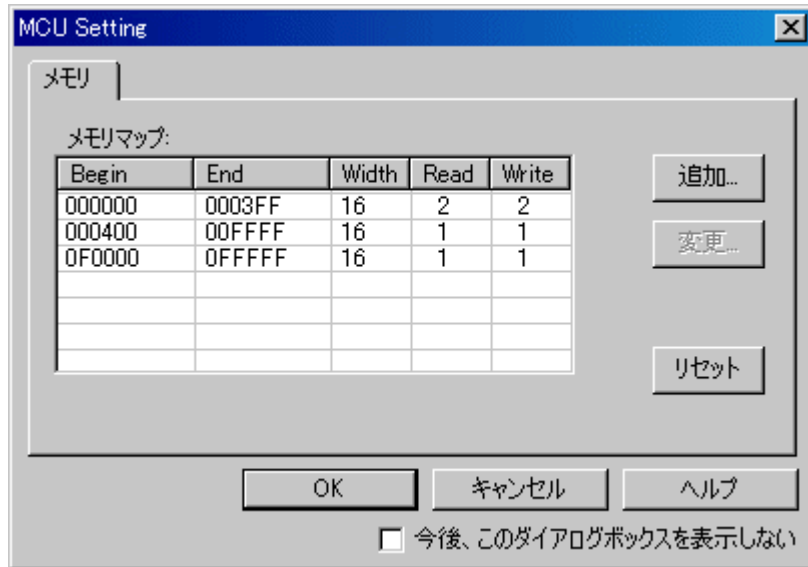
MCU Setting

メモリ

メモリマップ:

| Begin | End | Width | Read | Write |
|---|---|---|---|---|
| 000000 | 0003FF | 16 | 2 | 2 |
| 000400 | 00FFFF | 16 | 1 | 1 |
| 0F0000 | 0FFFFF | 16 | 1 | 1 |

追加...

変更...

リセット

OK

キャンセル

ヘルプ

今後、このダイアログボックスを表示しない